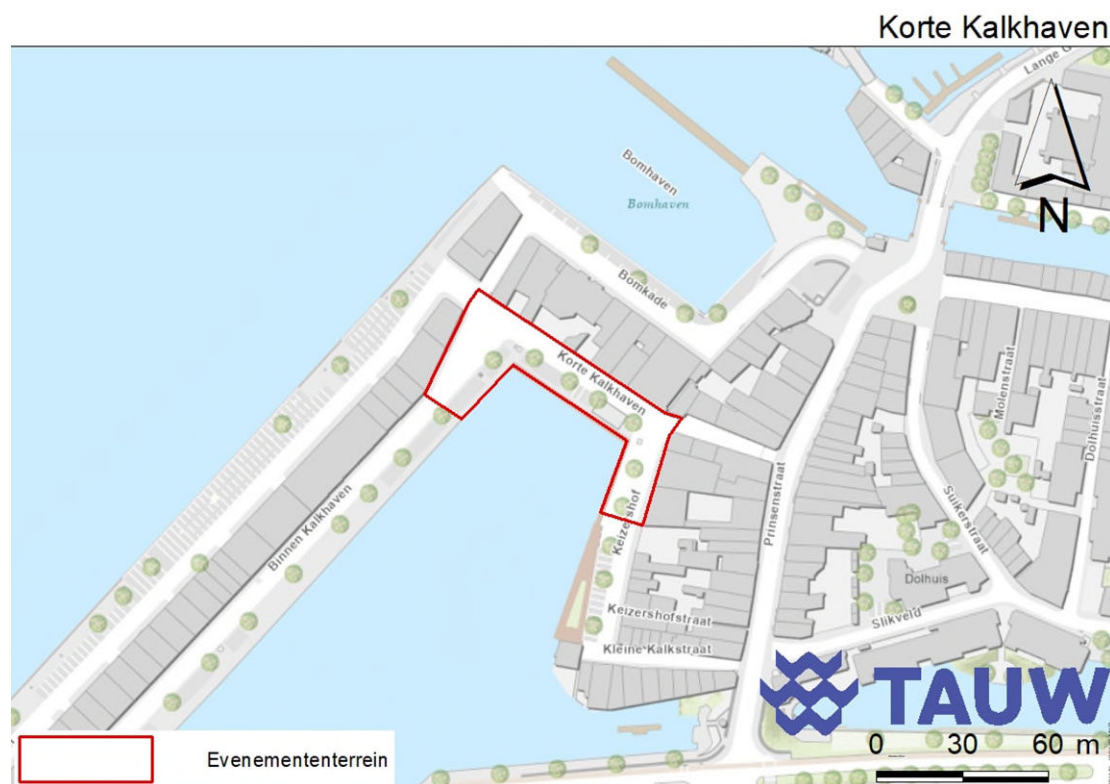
Korte Kalkhaven

Lange G

N

Bomhaven

Bomhaven

Bomkade

Korte Kalkhaven

Binnen Kalkhaven

Keizershof

Prinsenstraat

Molenstraat

Dolhuisstraat

Suikerstraat

Dolhuis

Slikveld

Keizershofstraat

Kleine Kalkstraat

TAUW

0 30 60 m

Evenemententerrein